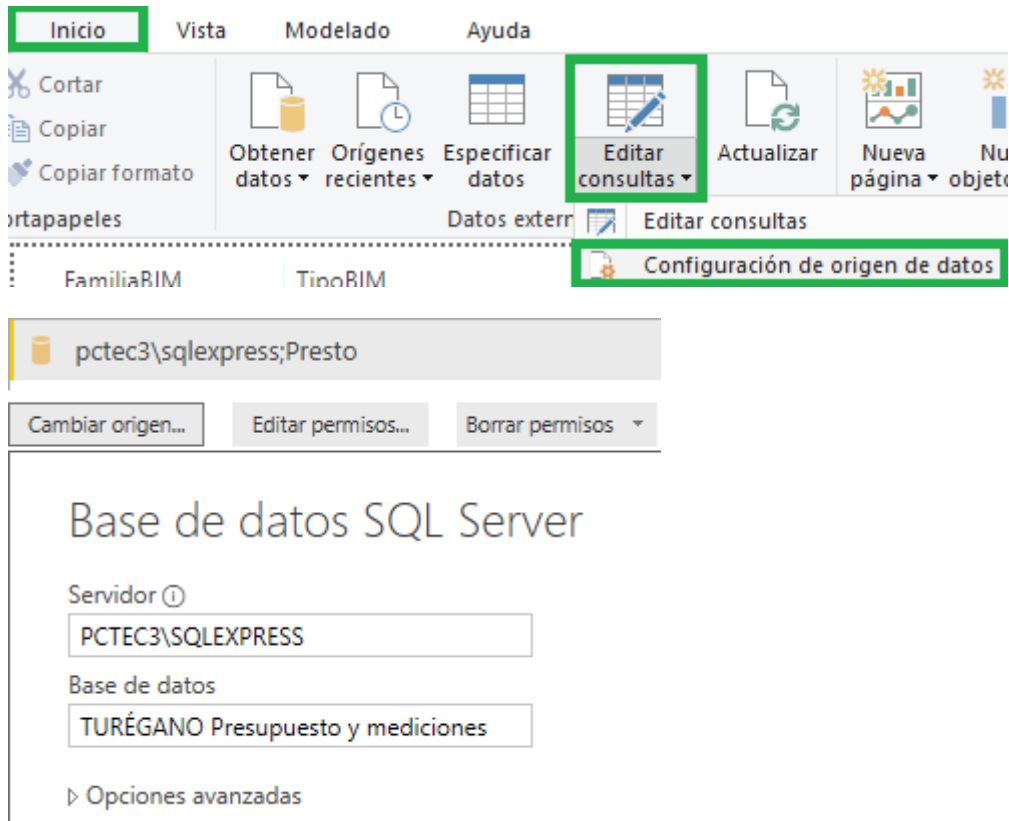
Inicio Vista Modelado Ayuda

Cortar
Copiar
Copiar formato
ortapapeles

Obtener datos ▾
Orígenes recientes ▾
Especificar datos
Editar consultas ▾
Actualizar
Nueva página ▾
Nu objeto

Datos extern

Editar consultas
Configuración de origen de datos

FamiliaBIM TipoBIM

pctec3\sqlexpress;Presto

Cambiar origen... Editar permisos... Borrar permisos ▾

Base de datos SQL Server

Servidor ⓘ
PCTEC3\SQLEXPRESS

Base de datos
TURÉGANO Presupuesto y mediciones

▷ Opciones avanzadas